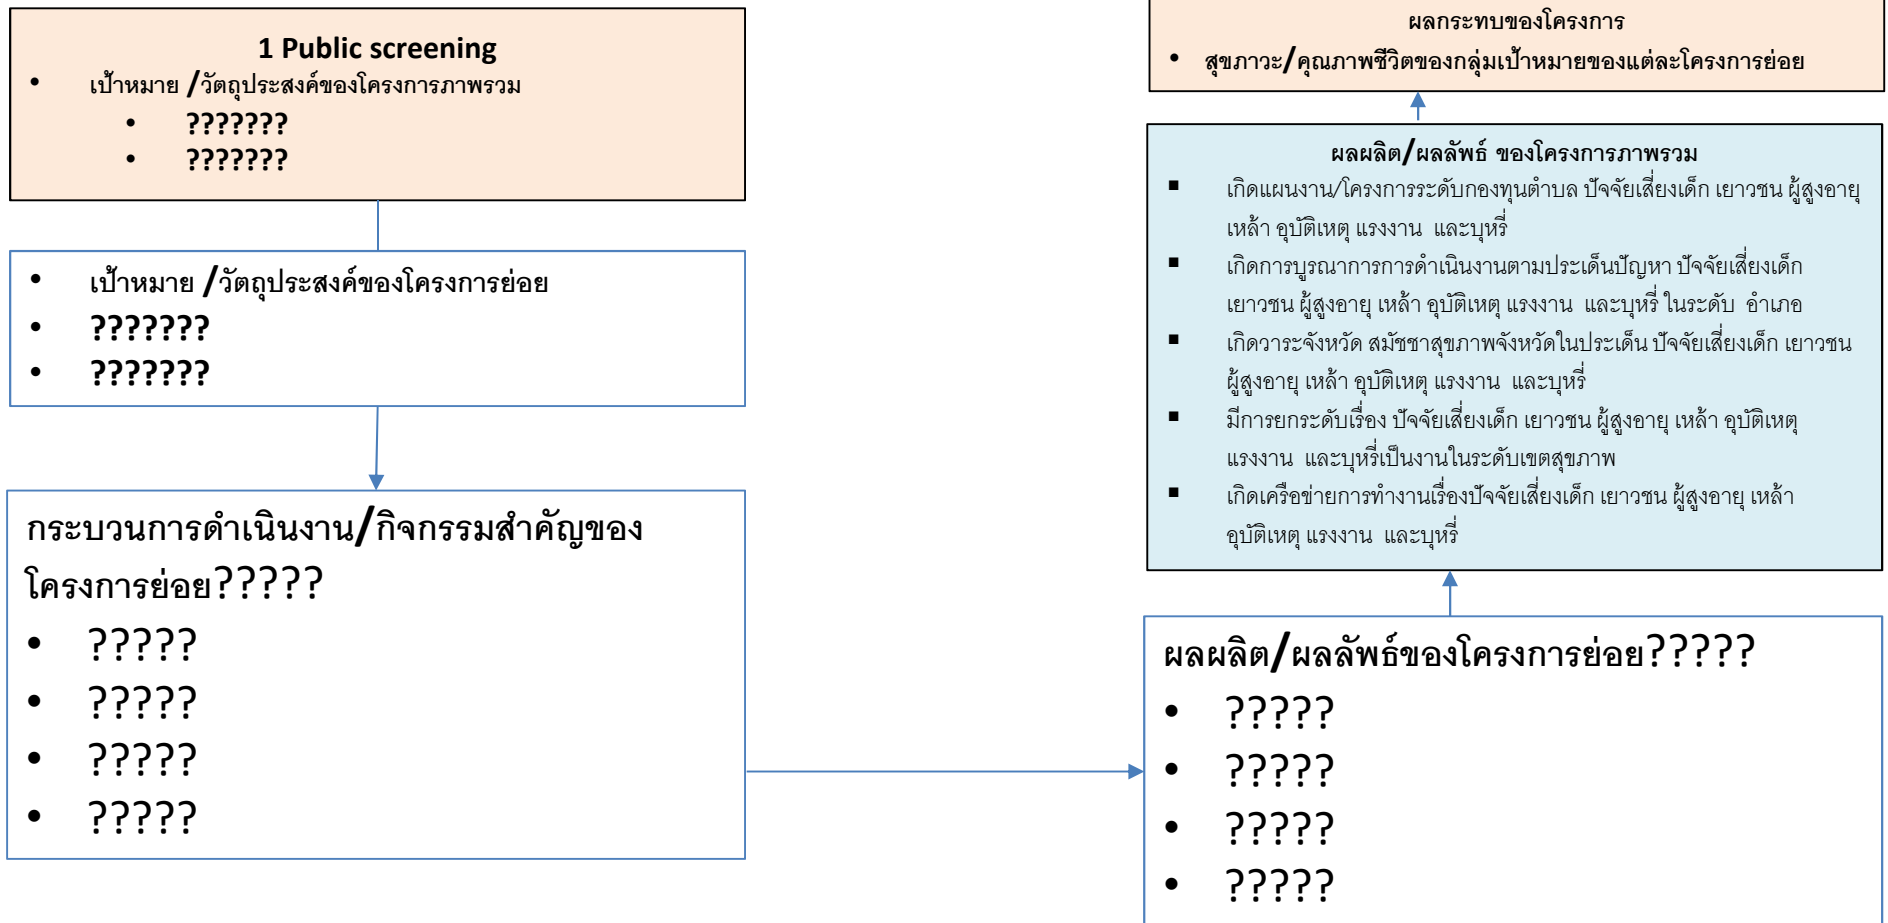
1 Public screening

- เป้าหมาย /วัตถุประสงค์ของโครงการภาพรวม
  - ???????
  - ???????

- เป้าหมาย /วัตถุประสงค์ของโครงการย่อย
- ???????
- ???????

กระบวนการดำเนินงาน/กิจกรรมสำคัญของโครงการย่อย?????

- ?????
- ?????
- ?????
- ?????

ผลกระทบของโครงการ

- สุขภาวะ/คุณภาพชีวิตของกลุ่มเป้าหมายของแต่ละโครงการย่อย

ผลผลิต/ผลลัพธ์ ของโครงการภาพรวม

- เกิดแผนงาน/โครงการระดับกองทุนตำบล ปัจจัยเสี่ยงเด็ก เยาวชน ผู้สูงอายุ เหล้า อุบัติเหตุ แรงงาน และบุหรี่
- เกิดการบูรณาการการดำเนินงานตามประเด็นปัญหา ปัจจัยเสี่ยงเด็ก เยาวชน ผู้สูงอายุ เหล้า อุบัติเหตุ แรงงาน และบุหรี่ ในระดับ อำเภอ
- เกิดวาระจังหวัด สมัชชาสุขภาพจังหวัดในประเด็น ปัจจัยเสี่ยงเด็ก เยาวชน ผู้สูงอายุ เหล้า อุบัติเหตุ แรงงาน และบุหรี่
- มีการยกระดับเรื่อง ปัจจัยเสี่ยงเด็ก เยาวชน ผู้สูงอายุ เหล้า อุบัติเหตุ แรงงาน และบุหรี่เป็นงานในระดับเขตสุขภาพ
- เกิดเครือข่ายการทำงานเรื่องปัจจัยเสี่ยงเด็ก เยาวชน ผู้สูงอายุ เหล้า อุบัติเหตุ แรงงาน และบุหรี่

ผลผลิต/ผลลัพธ์ของโครงการย่อย?????

- ?????
- ?????
- ?????
- ?????